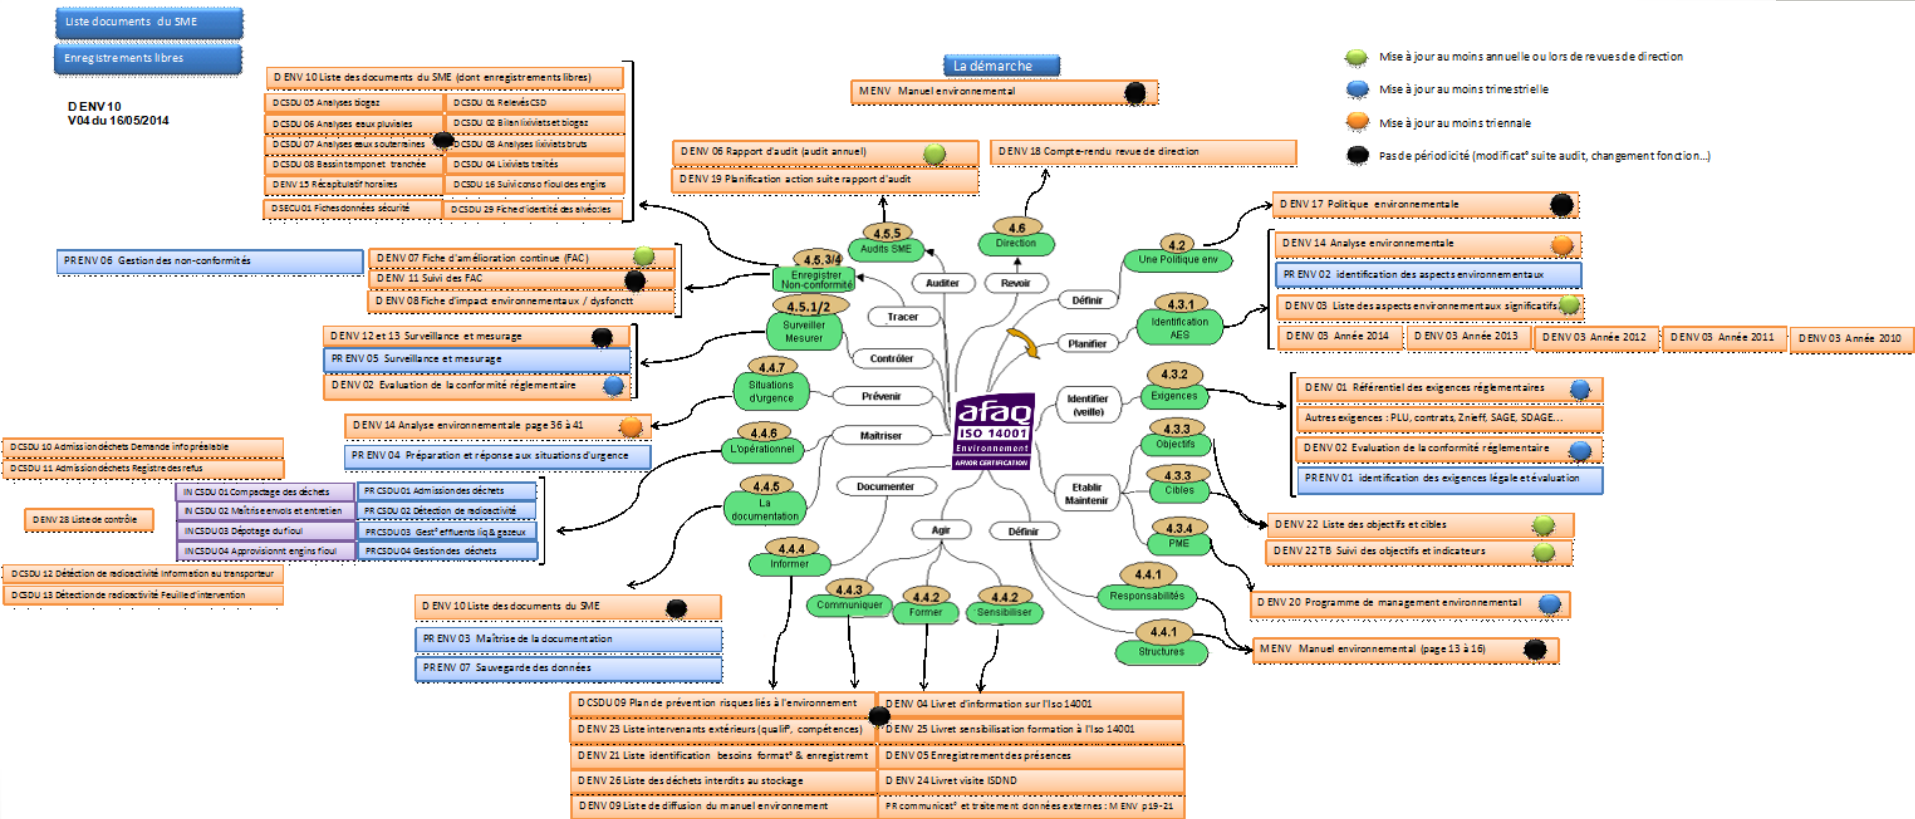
Liste documents du SME
Enregistrements libres

D ENV 10
V04 du 16/05/2014

D ENV 10 Liste des documents du SME (dont enregistrements libres)
D CSDU 05 Analyses biogaz
D CSDU 01 Relevés CSD
D CSDU 06 Analyses eaux pluviales
D CSDU 02 Bilan lixiviats et biogaz
D CSDU 07 Analyses eaux souterraines
D CSDU 03 Analyses lixiviats bruts
D CSDU 08 Bassin tampon et tranchée
D CSDU 04 Lixiviats traités
D ENV 15 Récapitulatif horaires
D CSDU 16 Suivi conso fioul des engins
D SECU 01 Fiches données sécurité
D CSDU 29 Fiche d'identité des alvéoles

La démarche
MENV Manuel environnemental

Mise à jour au moins annuelle ou lors de revues de direction
Mise à jour au moins trimestrielle
Mise à jour au moins triennale
Pas de périodicité (modificat° suite audit, changement fonction...)

D ENV 06 Rapport d'audit (audit annuel)
D ENV 19 Planification action suite rapport d'audit
D ENV 18 Compte-rendu revue de direction

D ENV 17 Politique environnementale
D ENV 14 Analyse environnementale
PR ENV 02 Identification des aspects environnementaux
D ENV 03 Liste des aspects environnementaux significatifs
D ENV 03 Année 2014
D ENV 03 Année 2013
D ENV 03 Année 2012
D ENV 03 Année 2011
D ENV 03 Année 2010

PR ENV 06 Gestion des non-conformités
D ENV 07 Fiche d'amélioration continue (FAC)
D ENV 11 Suivi des FAC
D ENV 08 Fiche d'impact environnementaux / dysfonctt

D ENV 12 et 13 Surveillance et mesurage
PR ENV 05 Surveillance et mesurage
D ENV 02 Evaluation de la conformité réglementaire

D ENV 14 Analyse environnementale page 36 à 41
PR ENV 04 Préparation et réponse aux situations d'urgence

D CSDU 10 Admission déchets Demande info préalable
D CSDU 11 Admission déchets Registre des refus
IN CSDU 01 Compactage des déchets
PR CSDU 01 Admission des déchets
IN CSDU 02 Maîtrise envois et entretien
PR CSDU 02 Détection de radioactivité
D ENV 28 Liste de contrôle
IN CSDU 03 Dépotage du fioul
PR CSDU 03 Gest° effluents liq.& gazeux
IN CSDU 04 Approvisionnt engins fioul
PR CSDU 04 Gestion des déchets
D CSDU 12 Détection de radioactivité Information au transporteur
D CSDU 13 Détection de radioactivité Feuille d'intervention

D ENV 10 Liste des documents du SME
PR ENV 03 Maîtrise de la documentation
PR ENV 07 Sauvegarde des données

4.5.5 Audits SME
4.6 Direction
4.2 Une Politique env
4.5.3/4 Enregistrer Non-conformité
4.5.1/2 Surveiller Mesurer
4.3.1 Identification AES
4.4.7 Situations d'urgence
4.3.2 Exigences
4.4.6 L'opérationnel
4.3.3 Objectifs
4.3.3 Cibles
4.4.5 La documentation
4.3.4 PME
4.4.4 Informer
4.4.1 Responsabilités
4.4.3 Communiquer
4.4.2 Former
4.4.2 Sensibiliser
4.4.1 Structures
Auditer
Revoir
Définir
Tracer
Planifier
Contrôler
Prévenir
Identifier (veille)
Maîtriser
Documenter
Etablir Maintenir
Agir
Définir

afaq ISO 14001 Environnement AFNOR CERTIFICATION

D ENV 01 Référentiel des exigences réglementaires
Autres exigences : PLU, contrats, Znieff, SAGE, SDAGE...
D ENV 02 Evaluation de la conformité réglementaire
PR ENV 01 Identification des exigences légale et évaluation

D ENV 22 Liste des objectifs et cibles
D ENV 22 TB Suivi des objectifs et indicateurs
D ENV 20 Programme de management environnemental
MENV Manuel environnemental (page 13 à 16)

D CSDU 09 Plan de prévention risques liés à l'environnement
D ENV 04 Livret d'information sur l'Iso 14001
D ENV 23 Liste intervenants extérieurs (qualif°, compétences)
D ENV 25 Livret sensibilisation formation à l'Iso 14001
D ENV 21 Liste identification besoins format° & enregistrmt
D ENV 05 Enregistrement des présences
D ENV 26 Liste des déchets interdits au stockage
D ENV 24 Livret visite ISDND
D ENV 09 Liste de diffusion du manuel environnement
PR communicat° et traitement données externes : M ENV p19-21